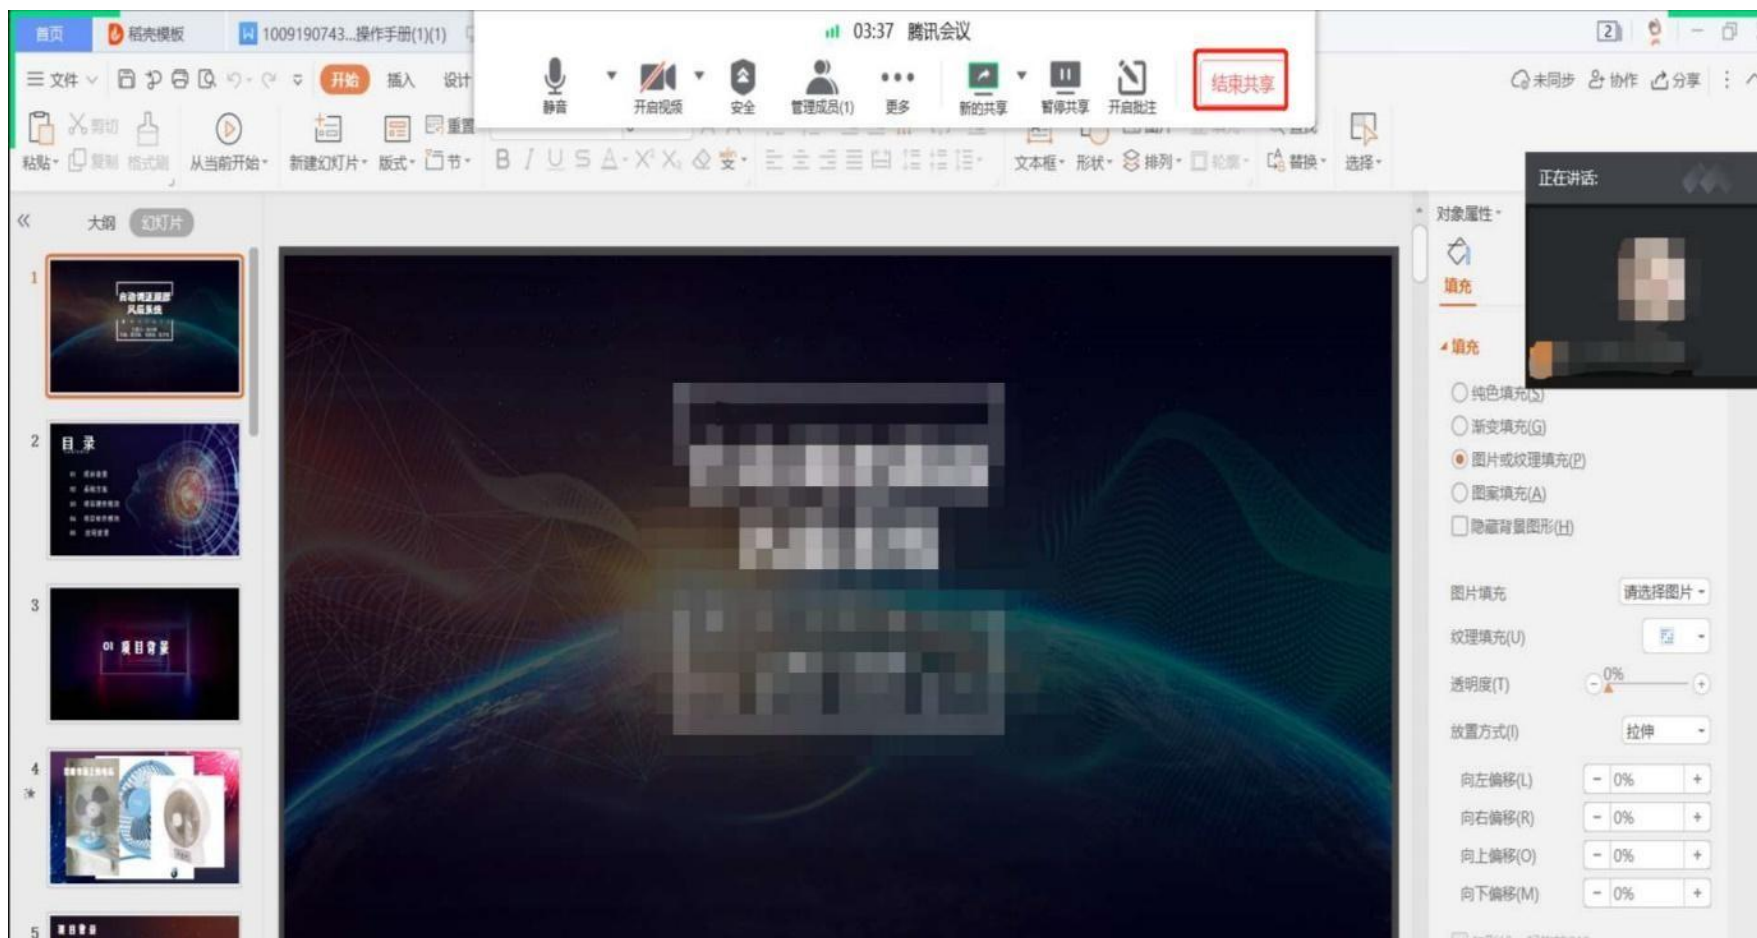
首页 稻壳模板 1009190743...操作手册(1)(1)

03:37 腾讯会议

静音 开启视频 安全 管理成员(1) 更多 新的共享 暂停共享 开启批注 结束共享

2

未同步 协作 分享

三文件 开始 插入 设计

粘贴 剪切 复制 格式刷 从当前开始 新建幻灯片 版式 节 重置

B I U S A X² X₂

文本框 形状 排列 轮廓 替换 选择

正在讲话:

大纲 幻灯片

1

2 目录

3 01 项目背景

4

5

对象属性

填充

填充

纯色填充(S)
渐变填充(G)
图片或纹理填充(P)
图案填充(A)
隐藏背景图形(H)

图片填充 请选择图片
纹理填充(U)
透明度(T) 0%
放置方式(I) 拉伸
向左偏移(L) 0%
向右偏移(R) 0%
向上偏移(O) 0%
向下偏移(M) 0%